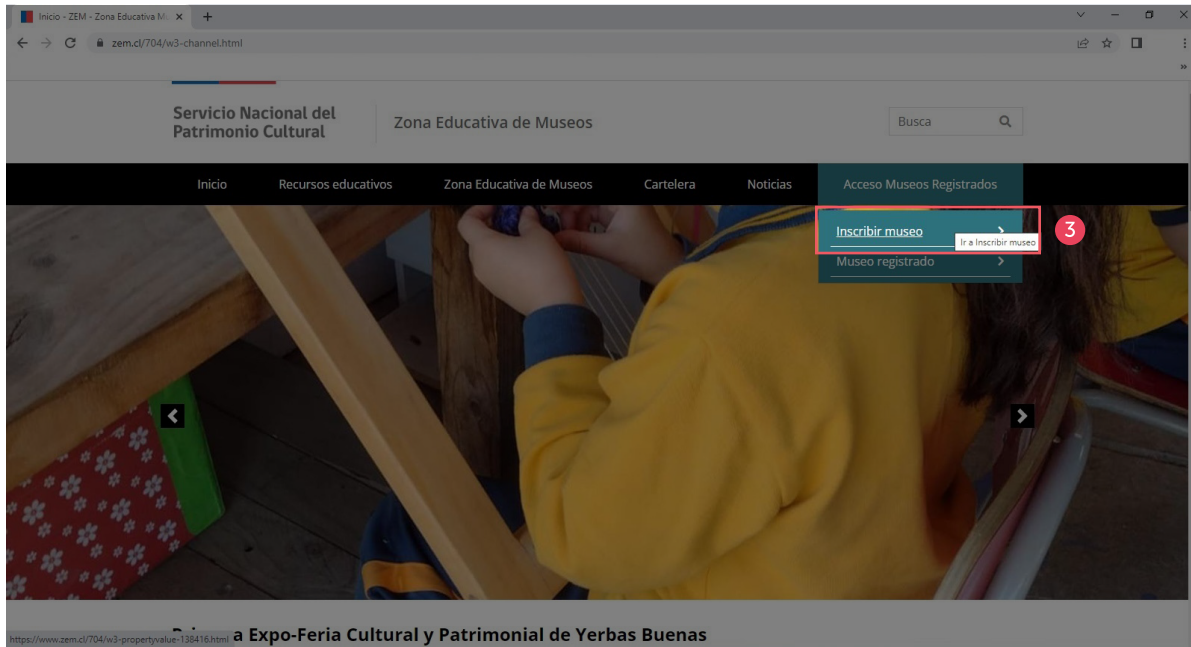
Inicio - ZEM - Zona Educativa M... ×
zem.cl/704/w3-channel.html

Servicio Nacional del Patrimonio Cultural
Zona Educativa de Museos
Busca

Inicio
Recursos educativos
Zona Educativa de Museos
Cartelera
Noticias
Acceso Museos Registrados

Inscribir museo
Ir a Inscribir museo
Museo registrado
3

https://www.zem.cl/704/w3-propertyvalue-138416.html
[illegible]a Expo-Feria Cultural y Patrimonial de Yerbas Buenas